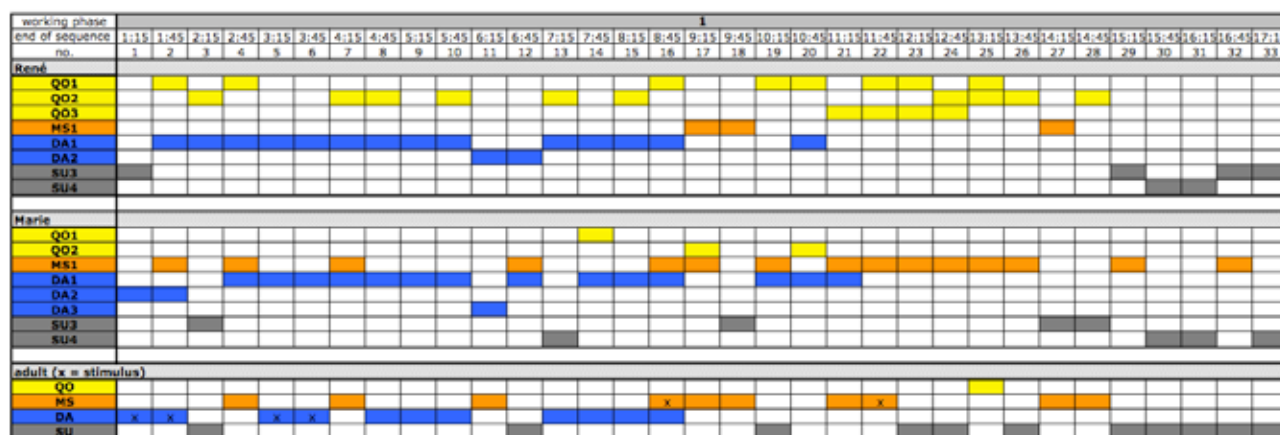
| working phase | 1 | | | | | | | | | | | | | | | | | | | | | | | | | | | | | | | | |
|---|---|---|---|---|---|---|---|---|---|---|---|---|---|---|---|---|---|---|---|---|---|---|---|---|---|---|---|---|---|---|---|---|---|
| end of sequence | 1:15 | 1:45 | 2:15 | 2:45 | 3:15 | 3:45 | 4:15 | 4:45 | 5:15 | 5:45 | 6:15 | 6:45 | 7:15 | 7:45 | 8:15 | 8:45 | 9:15 | 9:45 | 10:15 | 10:45 | 11:15 | 11:45 | 12:15 | 12:45 | 13:15 | 13:45 | 14:15 | 14:45 | 15:15 | 15:45 | 16:15 | 16:45 | 17:1 |
| no. | 1 | 2 | 3 | 4 | 5 | 6 | 7 | 8 | 9 | 10 | 11 | 12 | 13 | 14 | 15 | 16 | 17 | 18 | 19 | 20 | 21 | 22 | 23 | 24 | 25 | 26 | 27 | 28 | 29 | 30 | 31 | 32 | 33 |
| René | | | | | | | | | | | | | | | | | | | | | | | | | | | | | | | | | |
| QO1 | | | | | | | | | | | | | | | | | | | | | | | | | | | | | | | | | |
| QO2 | | | | | | | | | | | | | | | | | | | | | | | | | | | | | | | | | |
| QO3 | | | | | | | | | | | | | | | | | | | | | | | | | | | | | | | | | |
| MS1 | | | | | | | | | | | | | | | | | | | | | | | | | | | | | | | | | |
| DA1 | | | | | | | | | | | | | | | | | | | | | | | | | | | | | | | | | |
| DA2 | | | | | | | | | | | | | | | | | | | | | | | | | | | | | | | | | |
| SU3 | | | | | | | | | | | | | | | | | | | | | | | | | | | | | | | | | |
| SU4 | | | | | | | | | | | | | | | | | | | | | | | | | | | | | | | | | |
| Marie | | | | | | | | | | | | | | | | | | | | | | | | | | | | | | | | | |
| QO1 | | | | | | | | | | | | | | | | | | | | | | | | | | | | | | | | | |
| QO2 | | | | | | | | | | | | | | | | | | | | | | | | | | | | | | | | | |
| MS1 | | | | | | | | | | | | | | | | | | | | | | | | | | | | | | | | | |
| DA1 | | | | | | | | | | | | | | | | | | | | | | | | | | | | | | | | | |
| DA2 | | | | | | | | | | | | | | | | | | | | | | | | | | | | | | | | | |
| DA3 | | | | | | | | | | | | | | | | | | | | | | | | | | | | | | | | | |
| SU3 | | | | | | | | | | | | | | | | | | | | | | | | | | | | | | | | | |
| SU4 | | | | | | | | | | | | | | | | | | | | | | | | | | | | | | | | | |
| adult (x = stimulus) | | | | | | | | | | | | | | | | | | | | | | | | | | | | | | | | | |
| QO | | | | | | | | | | | | | | | | | | | | | | | | | | | | | | | | | |
| MS | | | | | | | | | | | | | | | | x | | | | | | x | | | | | | | | | | | |
| DA | x | x | | | x | x | | | | | | | | | | | | | | | | | | | | | | | | | | | |
| SU | | | | | | | | | | | | | | | | | | | | | | | | | | | | | | | | | |